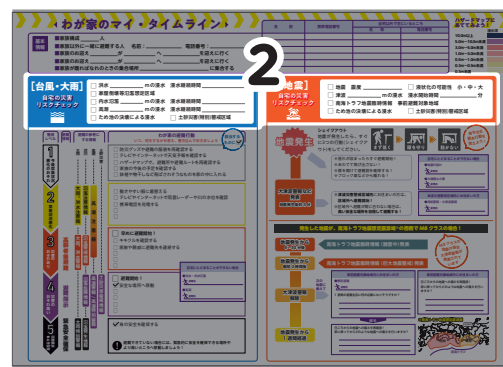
わが家のマイ・タイムライン

2

【台風・大雨】
自宅の災害リスクチェック

□ 洪水 ＿＿ mの浸水 浸水継続時間 ＿＿
□ 家屋倒壊等氾濫想定区域
□ 内水氾濫 ＿＿ mの浸水 浸水継続時間 ＿＿
□ 高潮 ＿＿ mの浸水 浸水継続時間 ＿＿
□ ため池の決壊による浸水
□ 土砂災害(特別)警戒区域

【地震】
自宅の災害リスクチェック

□ 地震 震度 ＿＿ □ 液状化の可能性 小・中・大
□ 津波 ＿＿ mの浸水 浸水開始時間 ＿＿ 分
□ 南海トラフ地震防災対策推進地域 事前避難対象地域
□ ため池の決壊による浸水 □ 土砂災害(特別)警戒区域

地震発生

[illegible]